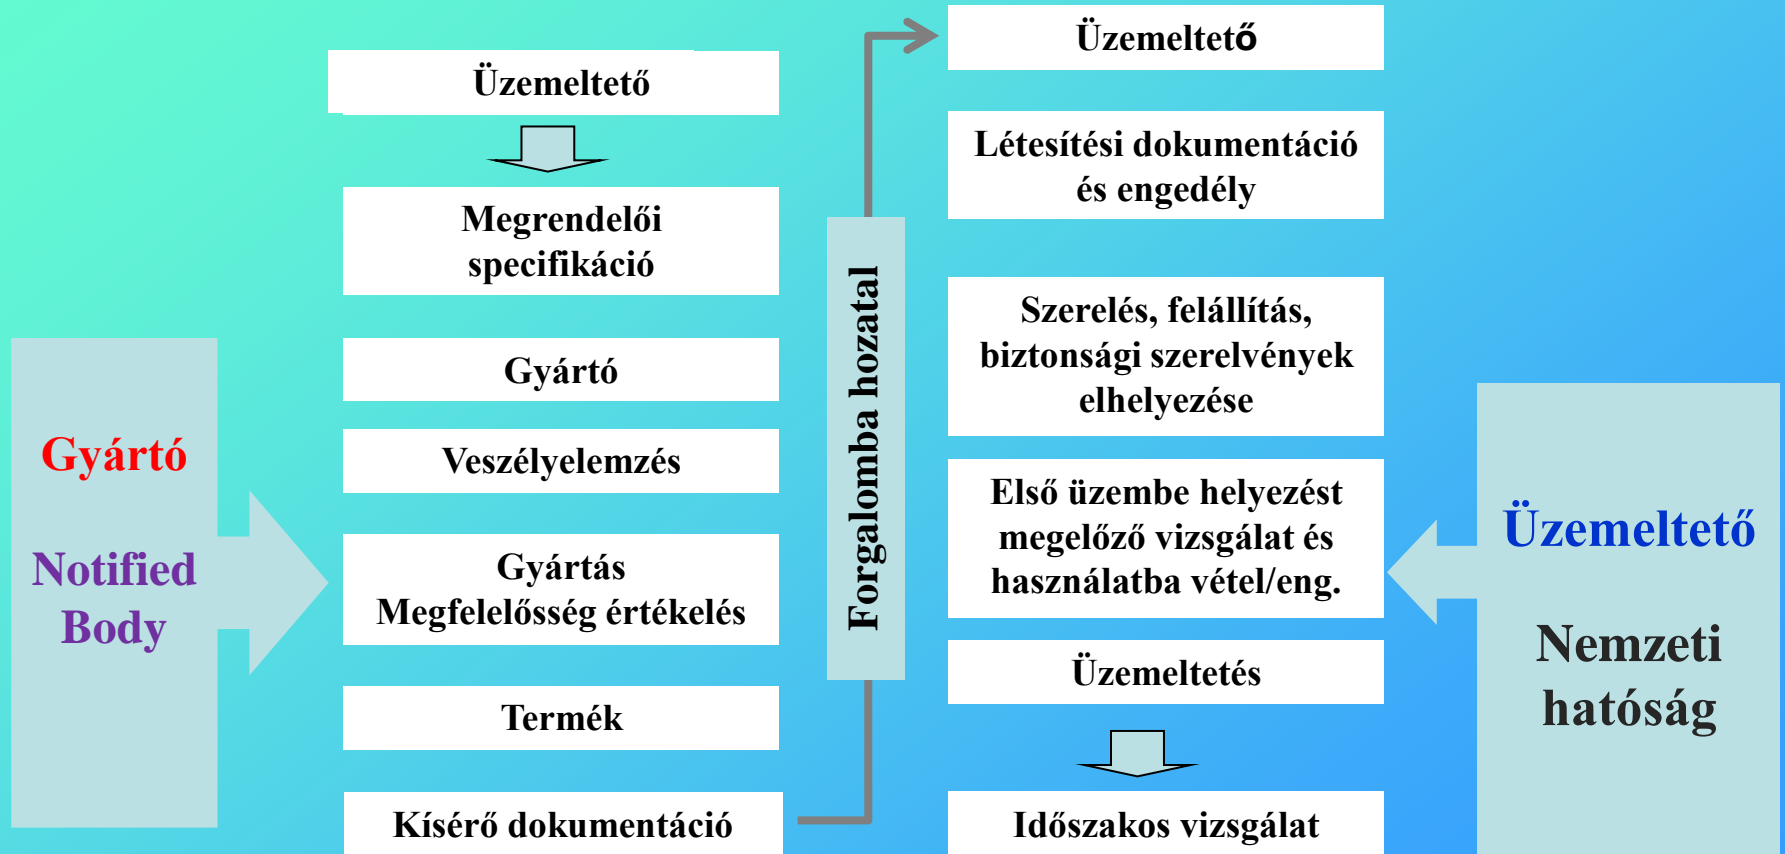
Gyártó

Notified Body

Üzemeltető

Megrendelői specifikáció

Gyártó

Veszélyelemzés

Gyártás Megfelelősség értékelés

Termék

Kísérő dokumentáció

Forgalomba hozatal

Üzemeltető

Létesítési dokumentáció és engedély

Szerelés, felállítás, biztonsági szerelvények elhelyezése

Első üzembe helyezést megelőző vizsgálat és használatba vétel/eng.

Üzemeltetés

Időszakos vizsgálat

Üzemeltető

Nemzeti hatóság